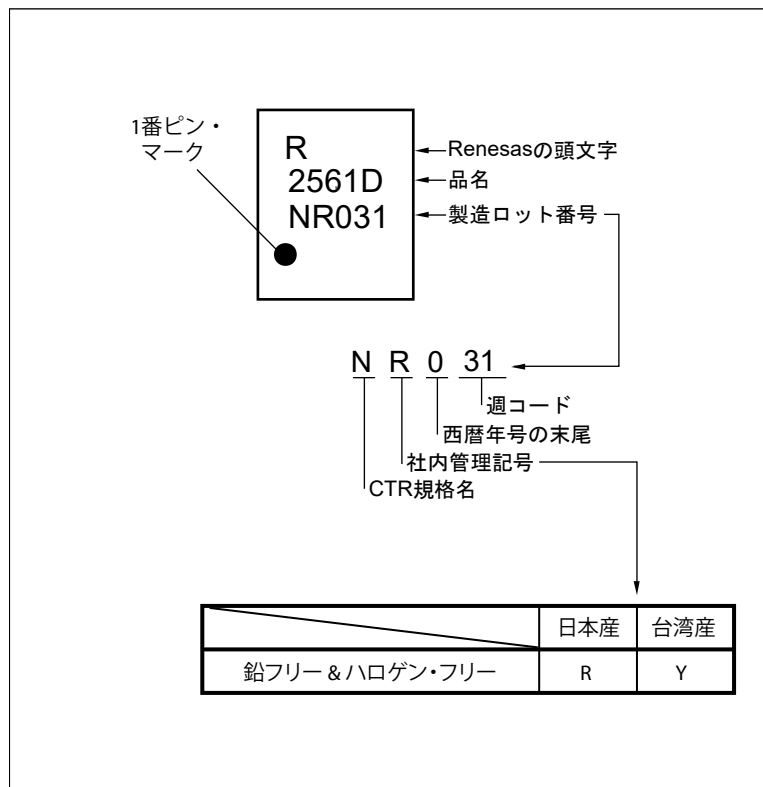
1番ピン・
マーク

R
2561D
NR031

Renesasの頭文字
品名
製造ロット番号

N R 0 31

週コード
西暦年号の末尾
社内管理記号
CTR規格名

| | 日本産 | 台湾産 |
|---|---|---|
| 鉛フリー＆ハロゲン・フリー | R | Y |